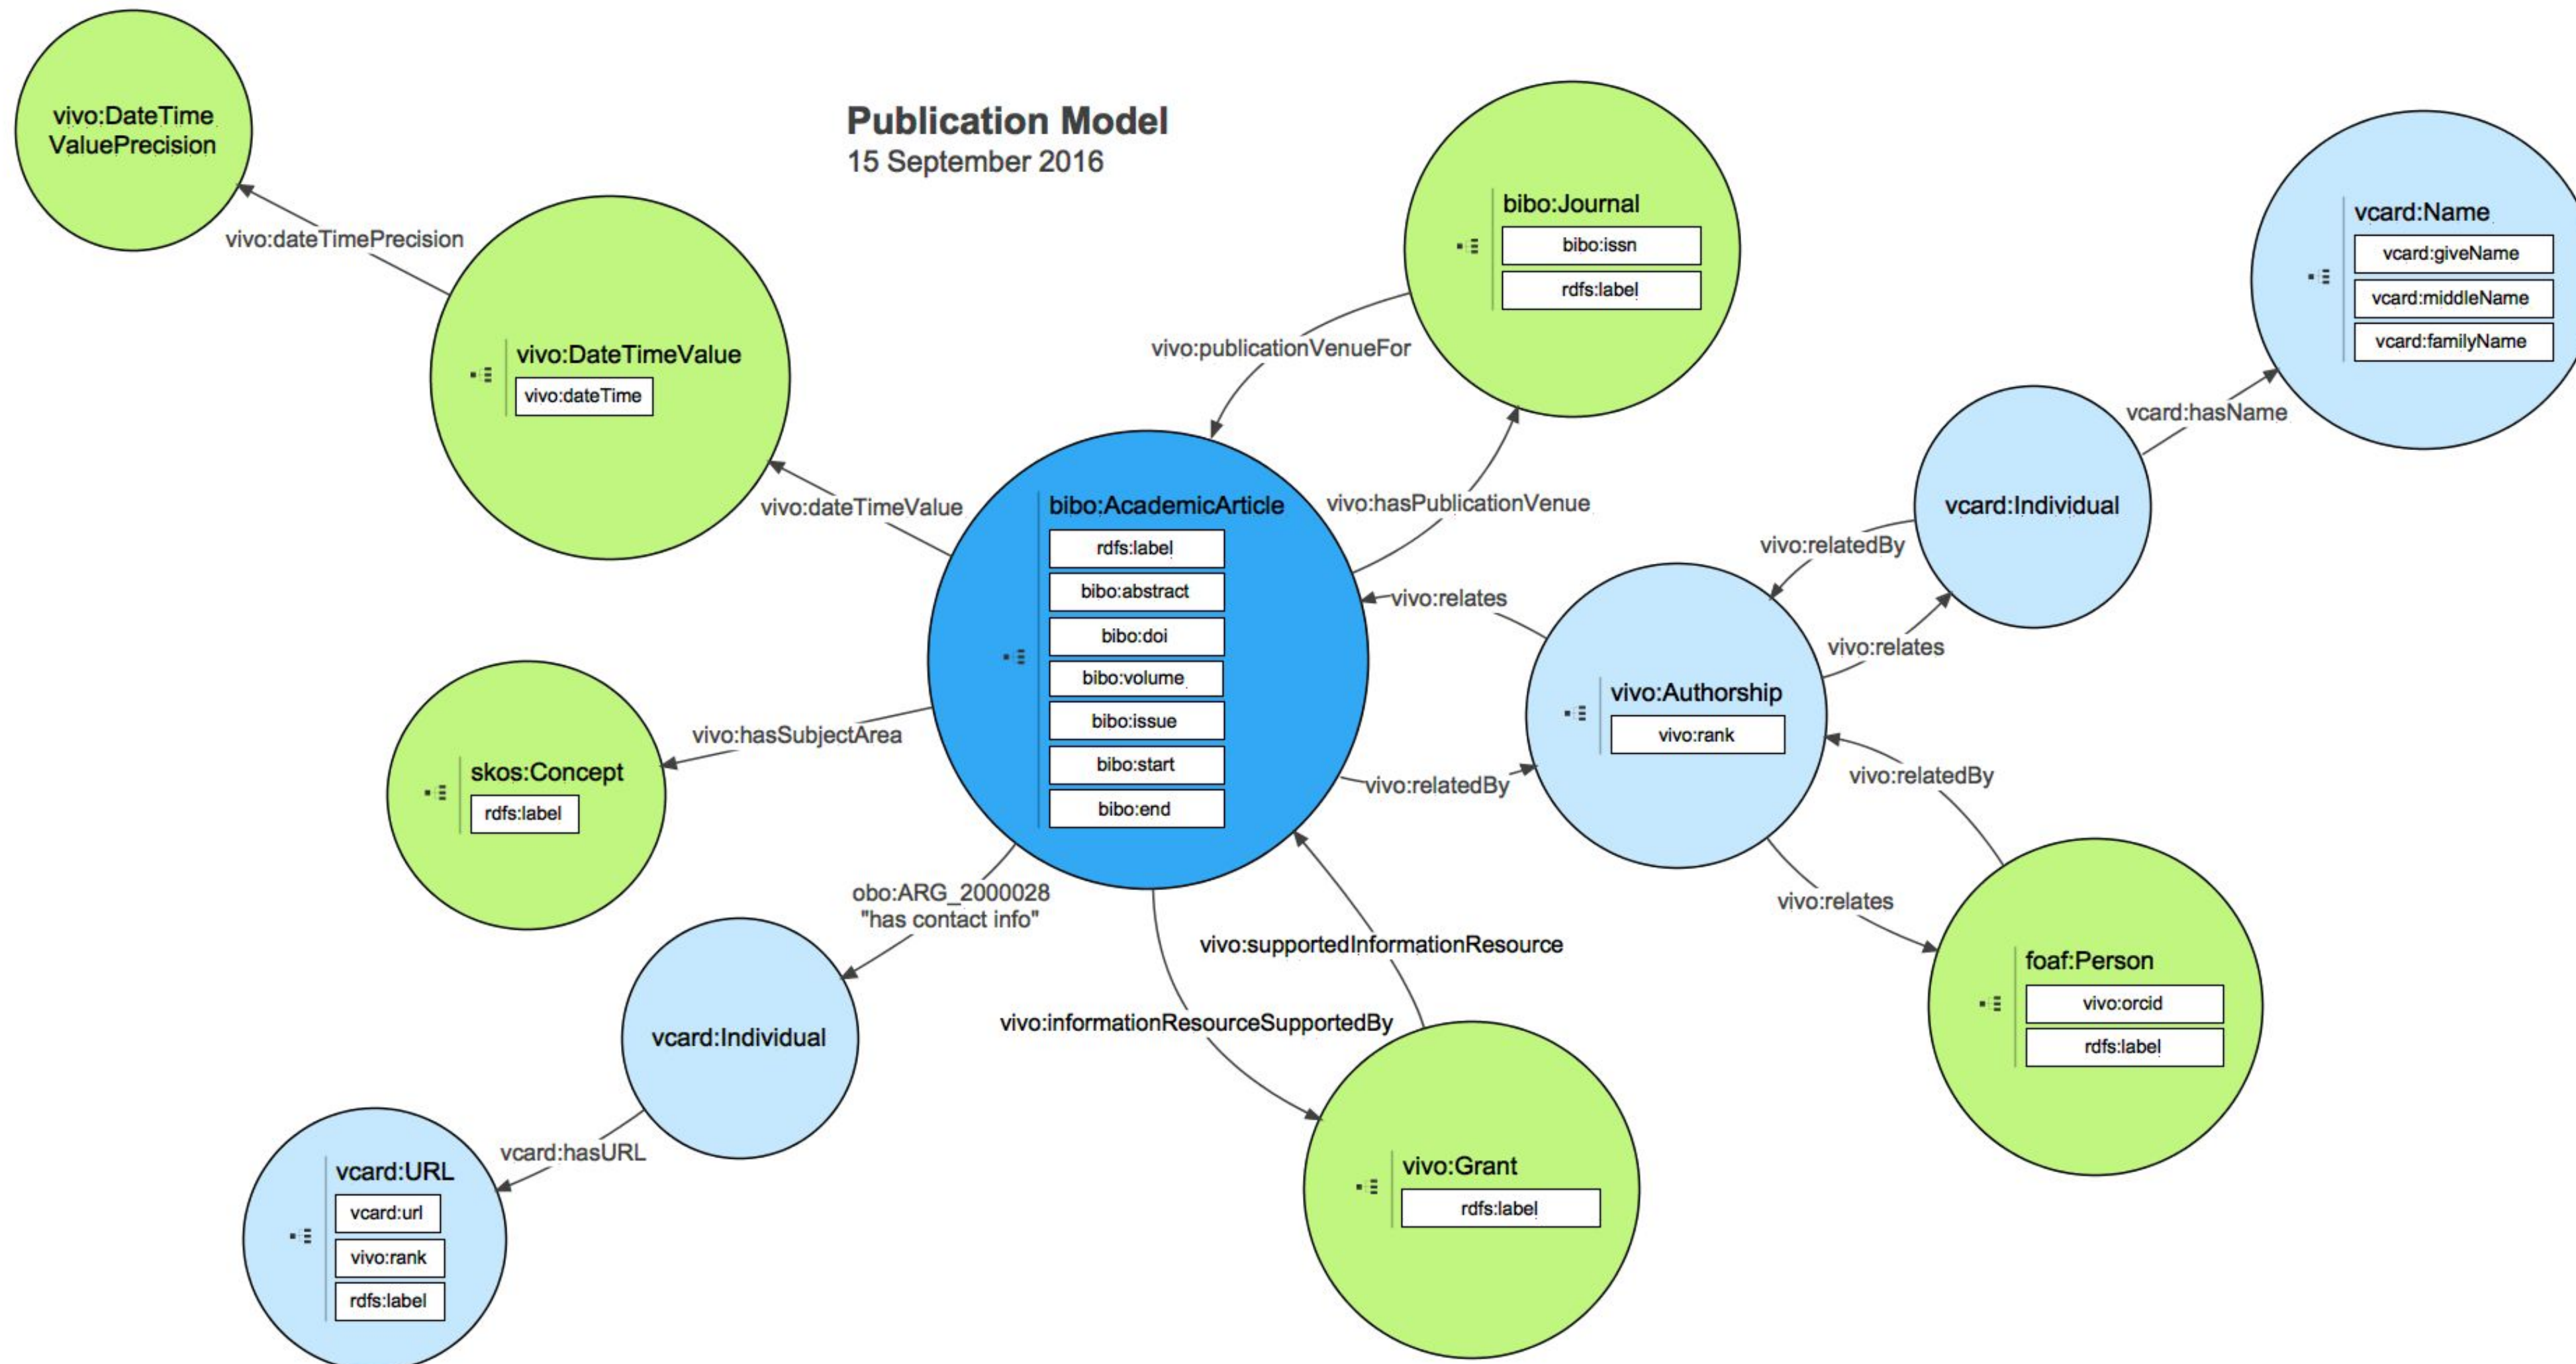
Publication Model
15 September 2016

vivo:DateTime ValuePrecision

vivo:dateTimePrecision

vivo:DateTimeValue
vivo:dateTime

vivo:dateTimeValue

bibo:Journal
bibo:issn
rdfs:label

vivo:publicationVenueFor

vivo:hasPublicationVenue

vcard:Name
vcard:giveName
vcard:middleName
vcard:familyName

vcard:hasName

vcard:Individual

bibo:AcademicArticle
rdfs:label
bibo:abstract
bibo:doi
bibo:volume
bibo:issue
bibo:start
bibo:end

vivo:relatedBy

vivo:relates

vivo:relates

vivo:Authorship
vivo:rank

vivo:hasSubjectArea

skos:Concept
rdfs:label

vivo:relatedBy

vivo:relatedBy

obo:ARG_2000028 "has contact info"

vivo:relates

vivo:supportedInformationResource

foaf:Person
vivo:orcid
rdfs:label

vcard:Individual

vivo:informationResourceSupportedBy

vcard:hasURL

vcard:URL
vcard:url
vivo:rank
rdfs:label

vivo:Grant
rdfs:label